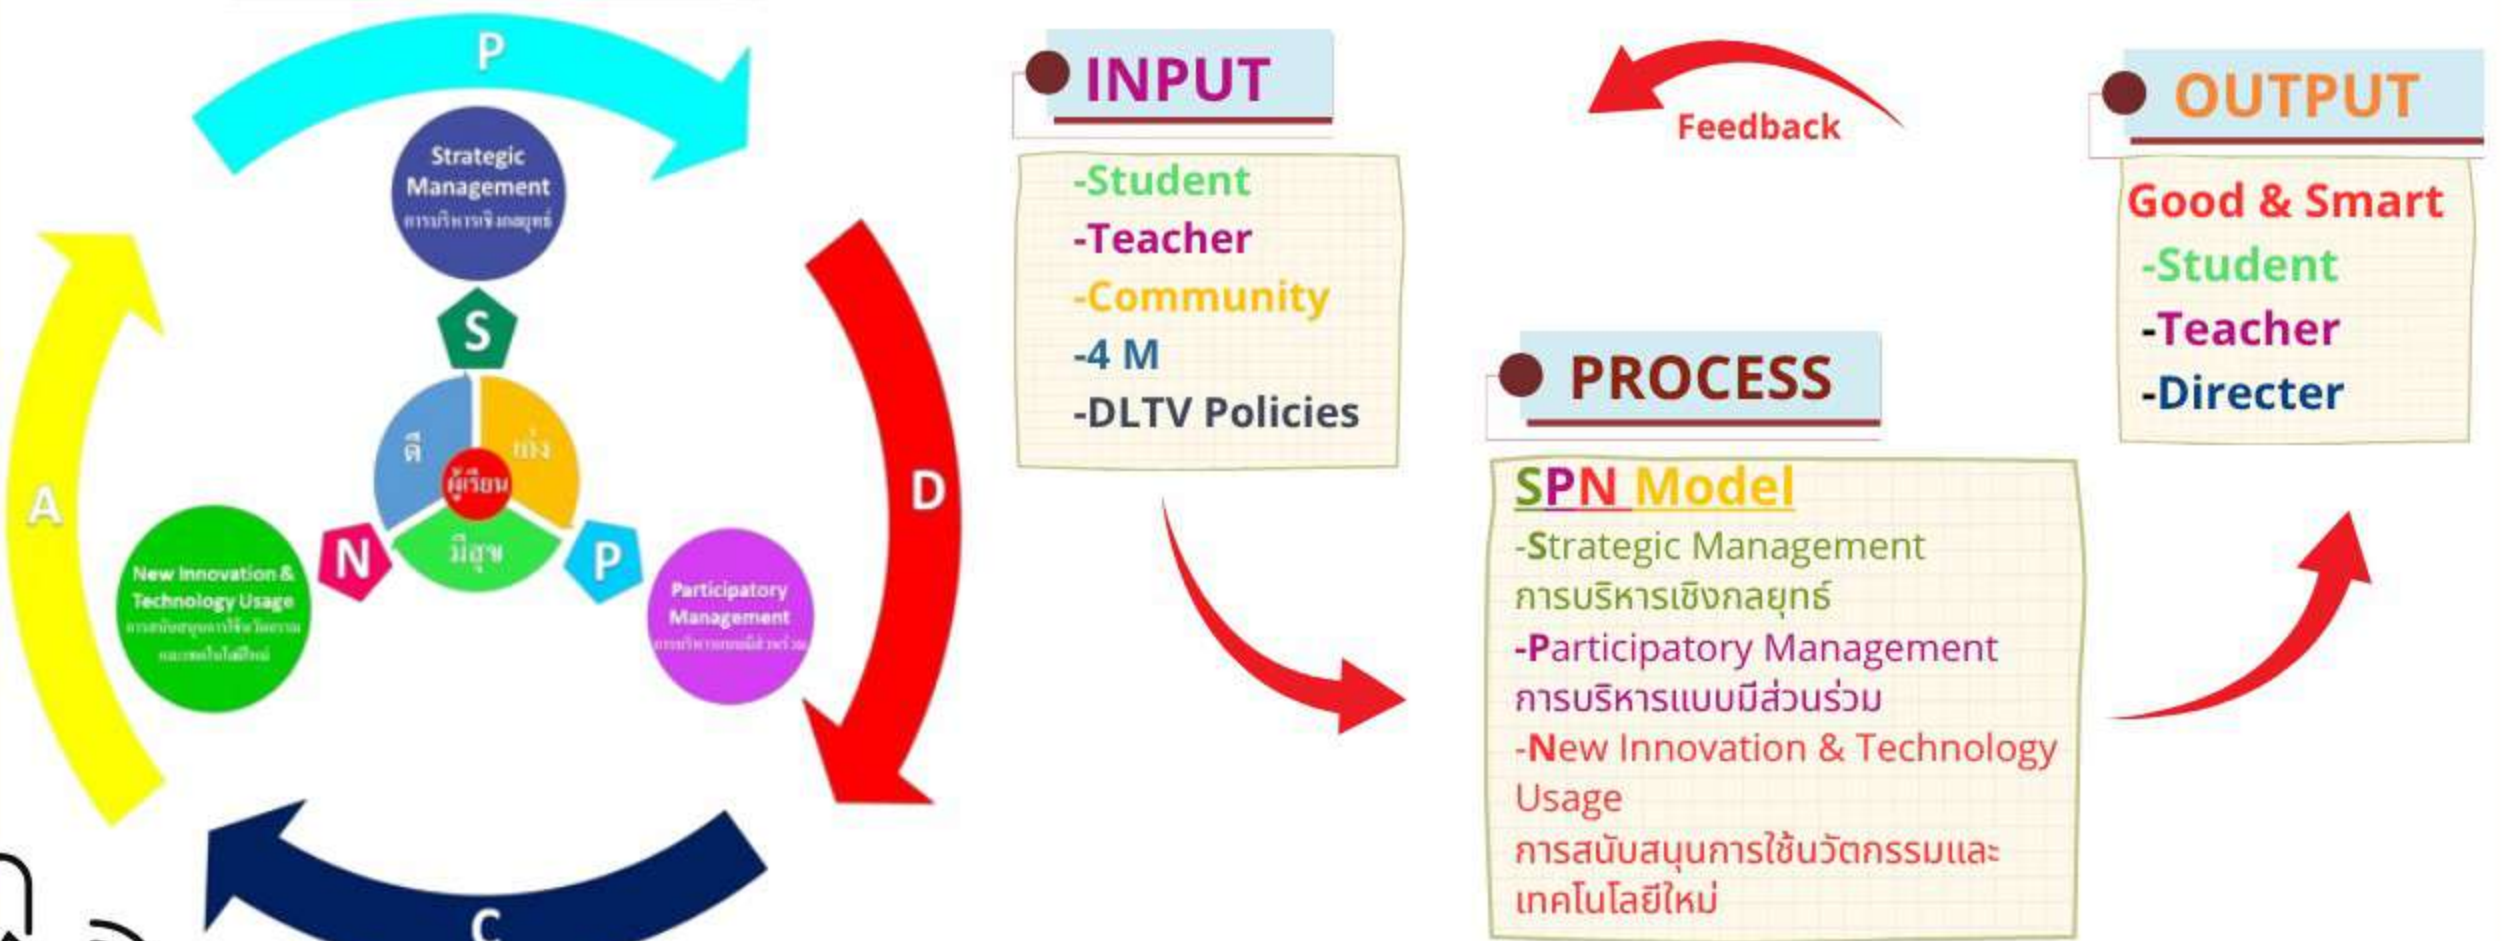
P

Strategic Management
การบริหารเชิงกลยุทธ์

S

ดี
เก่ง
ผู้เรียน
มีสุข

N

P

New Innovation & Technology Usage
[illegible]

Participatory Management
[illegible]

A

D

C

INPUT

-Student
-Teacher
-Community
-4 M
-DLTV Policies

Feedback

OUTPUT

Good & Smart
-Student
-Teacher
-Directer

PROCESS

SPN Model
-Strategic Management
การบริหารเชิงกลยุทธ์
-Participatory Management
การบริหารแบบมีส่วนร่วม
-New Innovation & Technology Usage
การสนับสนุนการใช้นวัตกรรมและเทคโนโลยีใหม่